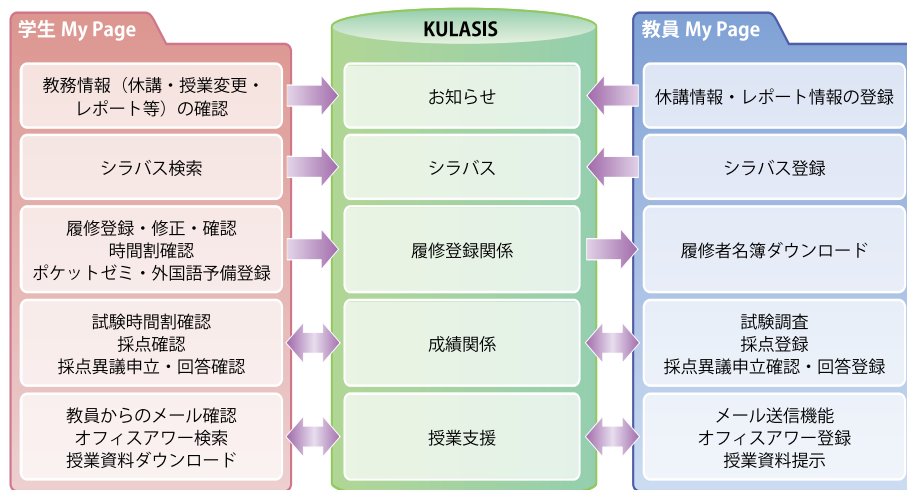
学生 My Page

教務情報（休講・授業変更・レポート等）の確認

シラバス検索

履修登録・修正・確認
時間割確認
ポケットゼミ・外国語予備登録

試験時間割確認
採点確認
採点異議申立・回答確認

教員からのメール確認
オフィスアワー検索
授業資料ダウンロード

KULASIS

お知らせ

シラバス

履修登録関係

成績関係

授業支援

教員 My Page

休講情報・レポート情報の登録

シラバス登録

履修者名簿ダウンロード

試験調査
採点登録
採点異議申立確認・回答登録

メール送信機能
オフィスアワー登録
授業資料提示